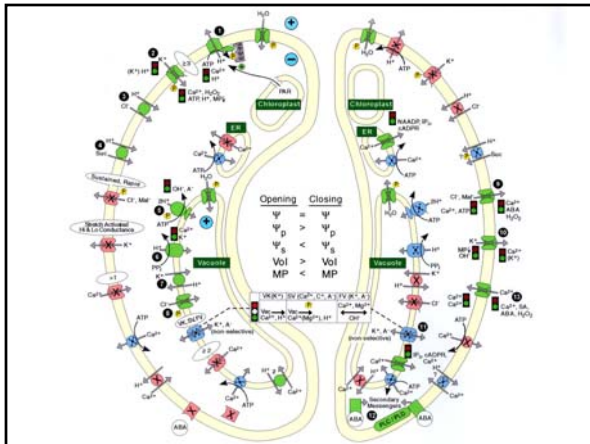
H₂O

+

−

PAR

Chloroplast

Chloroplast

ER

ER

ATP

H⁺

Ca²⁺

(K⁺) H⁺

Cl⁻

Ca²⁺, H₂O₂, ATP, H⁺, MP

NAADP, IP₃, cADPR

Sustained, Rect

Stretch Activated H⁺ & Ca²⁺ Conductance

Cl⁻, Mal²⁻

OH⁺, A⁻

K⁺

Opening | Closing
--- | ---
Ψ = Ψ
Ψ_p > Ψ_p
Ψ_s < Ψ_s
Vol > Vol
MP < MP

Vacuole

Vacuole

VK (K⁺) | SV (Ca²⁺, C⁺, A⁻) | FV (K⁺, A⁻)

Ca²⁺, Mg²⁺

OH⁻

K⁺, A⁻ (non-selective)

K⁺, A⁻ (non-selective)

Ca²⁺, ABA, H₂O₂

Ca²⁺, ATP

Cl⁻, Mal²⁻

MP, OH⁻

K⁺

Ca²⁺, SA, ABA, H₂O₂

IP₃, cADPR, Ca²⁺

ABA

Secondary Messengers

PLC / PLD

ABA

Ca²⁺

H⁺

Ca²⁺

PPi

ATP

1 2 3 4 5 6 7 8 9 10 11 12 13